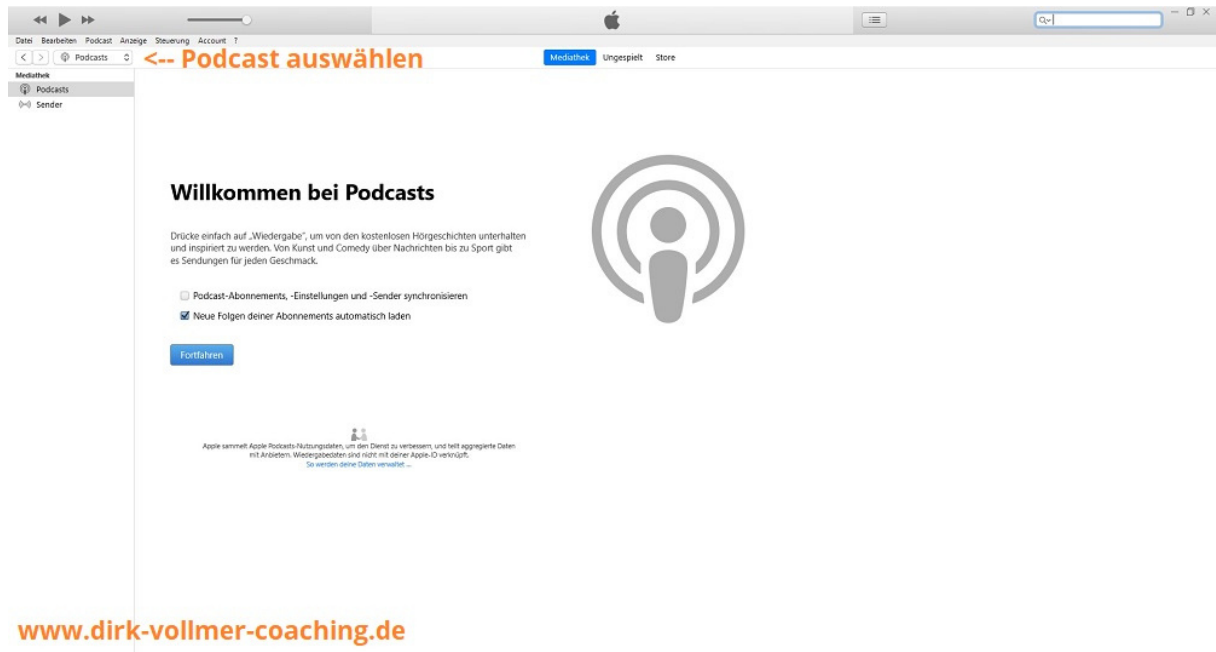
Datei Bearbeiten Podcast Anzeige Steuerung Account ?

Podcasts

<-- Podcast auswählen

Mediathek Ungespielt Store

Mediathek
Podcasts
Sender

Willkommen bei Podcasts

Drücke einfach auf „Wiedergabe", um von den kostenlosen Hörgeschichten unterhalten und inspiriert zu werden. Von Kunst und Comedy über Nachrichten bis zu Sport gibt es Sendungen für jeden Geschmack.

Podcast-Abonnements, -Einstellungen und -Sender synchronisieren

Neue Folgen deiner Abonnements automatisch laden

Fortfahren

Apple sammelt Apple Podcasts-Nutzungsdaten, um den Dienst zu verbessern, und teilt aggregierte Daten mit Anbietern. Wiedergabedaten sind nicht mit deiner Apple-ID verknüpft.
So werden deine Daten verwaltet ...

www.dirk-vollmer-coaching.de